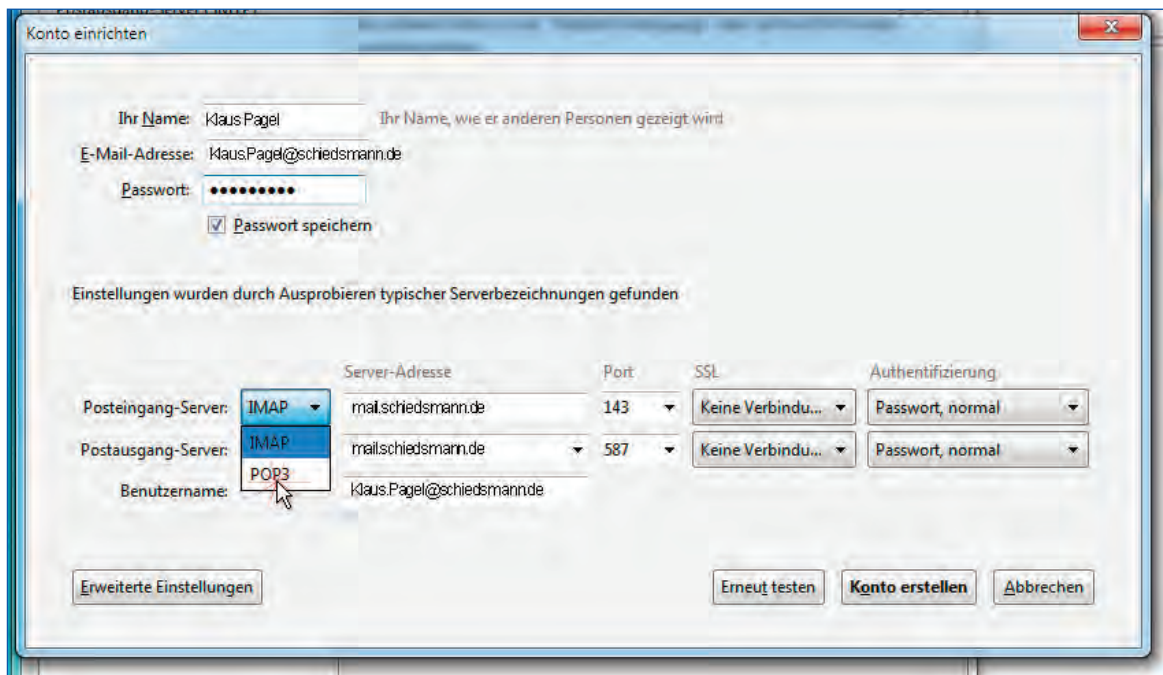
Konto einrichten

Ihr Name: Klaus Pagel Ihr Name, wie er anderen Personen gezeigt wird

E-Mail-Adresse: Klaus.Pagel@schiedsmann.de

Passwort: ●●●●●●●●●

Passwort speichern

Einstellungen wurden durch Ausprobieren typischer Serverbezeichnungen gefunden

| | | Server-Adresse | Port | SSL | Authentifizierung |
|---|---|---|---|---|---|
| Posteingang-Server: | IMAP | mail.schiedsmann.de | 143 | Keine Verbindu... | Passwort, normal |
| Postausgang-Server: | IMAP | mail.schiedsmann.de | 587 | Keine Verbindu... | Passwort, normal |
| Benutzername: | POP3 | Klaus.Pagel@schiedsmann.de | | | |

Erweiterte Einstellungen

Erneut testen

Konto erstellen

Abbrechen